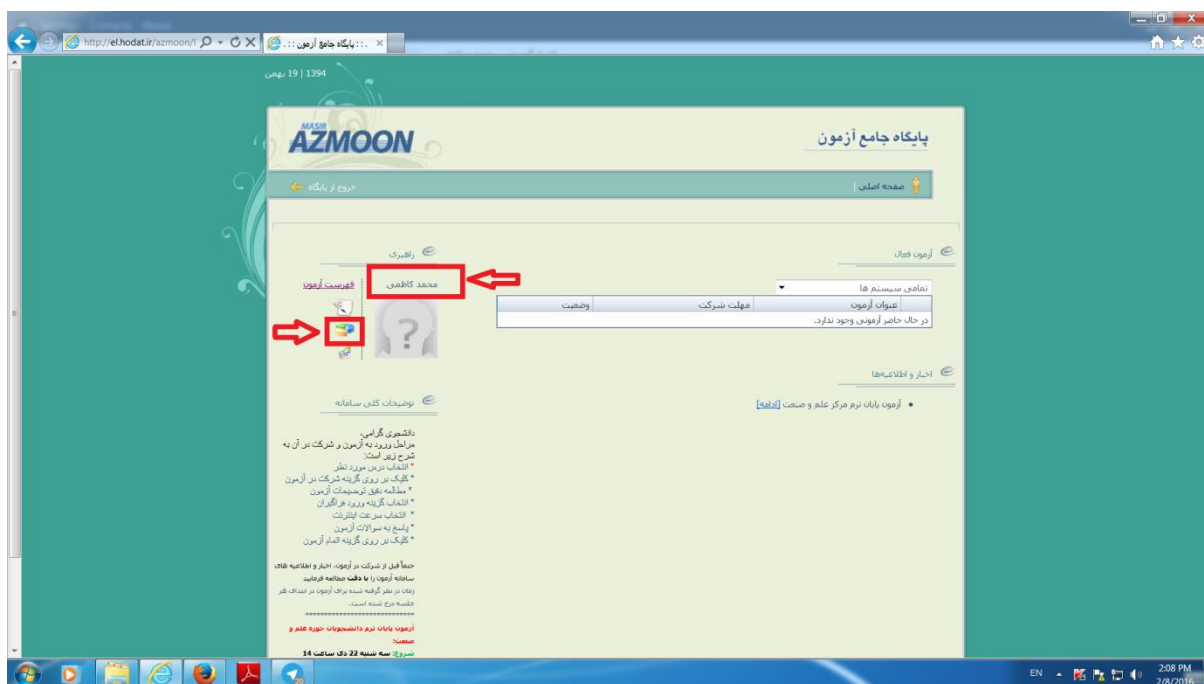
http://el.hodat.ir/azmoon/

:: پایگاه جامع آزمون ::

1394 | 19 بهمن

MASIR AZMOON

پایگاه جامع آزمون

صفحه اصلی

خروج از پایگاه

راهبری

آزمون فعال

محمد کاظمی

فهرست آزمون

تمامی سیستم ها

| عنوان آزمون | مهلت شرکت | وضعیت |
|---|---|---|
| در حال حاضر آزمونی وجود ندارد. | | |

اخبار و اطلاعیه‌ها

آزمون پایان ترم مرکز علم و صنعت [ادامه]

توضیحات کلی سامانه

دانشجوی گرامی،
مراحل ورود به آزمون و شرکت در آن به شرح زیر است:
* انتخاب درس مورد نظر
* کلیک بر روی گزینه شرکت در آزمون
* مطالعه دقیق توضیحات آزمون
* انتخاب گزینه ورود فراگیران
* انتخاب سرعت اینترنت
* پاسخ به سوالات آزمون
* کلیک بر روی گزینه اتمام آزمون

حتماً قبل از شرکت در آزمون، اخبار و اطلاعیه های سامانه آزمون را با دقت مطالعه فرمایید
زمان در نظر گرفته شده برای آزمون در ابتدای هر جلسه درج شده است.
************************
آزمون پایان ترم دانشجویان حوزه علم و صنعت:
شروع: سه شنبه 22 دی ساعت 14

EN

2:08 PM
2/8/2016